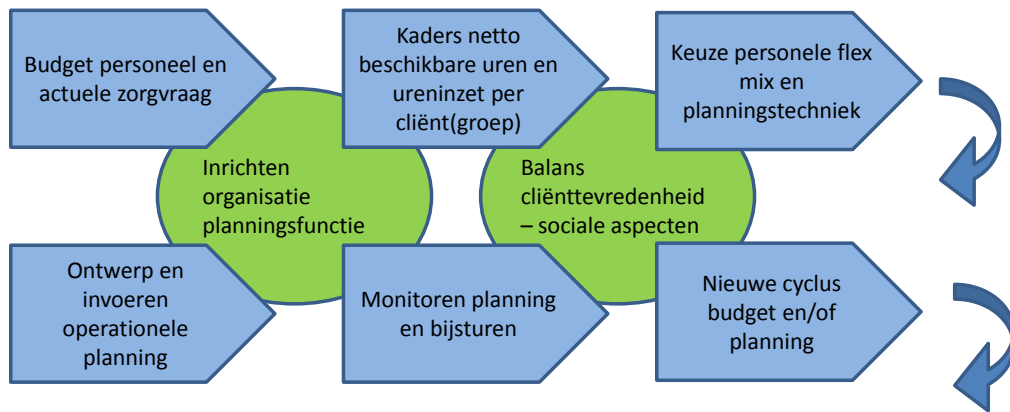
Budget personeel en actuele zorgvraag

Kaders netto beschikbare uren en ureninzet per cliënt(groep)

Keuze personele flex mix en planningstechniek

Inrichten organisatie planningsfunctie

Balans cliënttevredenheid – sociale aspecten

Ontwerp en invoeren operationele planning

Monitoren planning en bijsturen

Nieuwe cyclus budget en/of planning